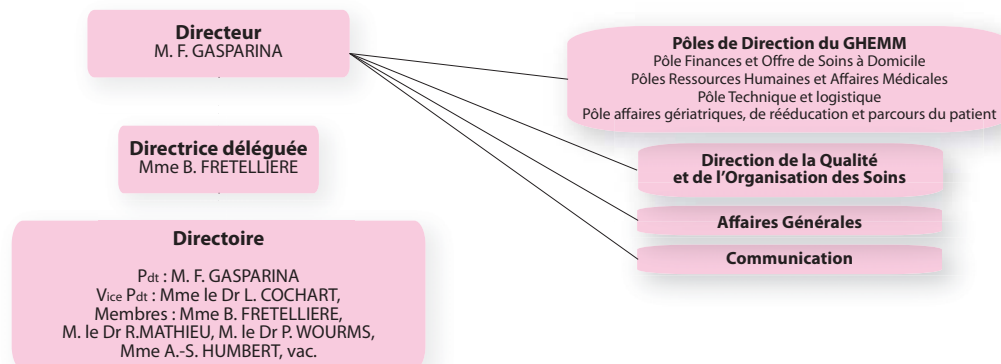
Directeur
M. F. GASPARINA

Pôles de Direction du GHEMM
Pôle Finances et Offre de Soins à Domicile
Pôles Ressources Humaines et Affaires Médicales
Pôle Technique et logistique
Pôle affaires gériatriques, de rééducation et parcours du patient

Directrice déléguée
Mme B. FRETELLIERE

Direction de la Qualité et de l'Organisation des Soins

Affaires Générales

Communication

Directoire

Pdt : M. F. GASPARINA
Vice Pdt : Mme le Dr L. COCHART,
Membres : Mme B. FRETELLIERE,
M. le Dr R.MATHIEU, M. le Dr P. WOURMS,
Mme A.-S. HUMBERT, vac.